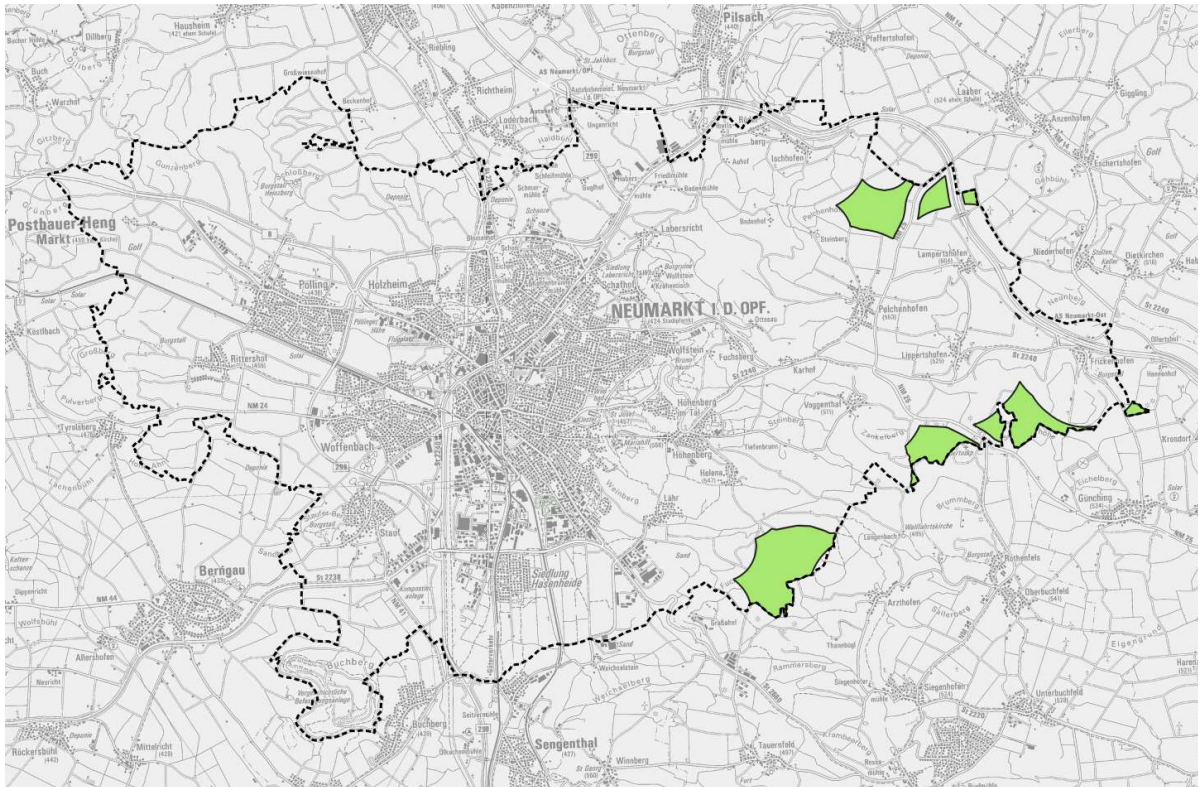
Hausheim
Dillberg
Buch
Pilsach
Pfeffertshofen
Laaber
Richtheim
Loderbach
Rohrbach
Gunzenberg
Postbauer-Heng Markt
Polling
Holzheim
NEUMARKT I. D. OPF.
Labersricht
Lampertshofen
Niederhofen
Dietkirchen
Pelchenhofen
Lippertshofen
Rittershof
Wolfstein
Fuchsberg
Karhof
Woffenbach
Höhenberg
Helena
Voggenthal
Staufer
Berngau
Siedlung Hasenheide
Sand
Lähr
Brünnberg
Kapellenberg
Wallfahrtskirche
Rothenfels
Oberbuchfeld
Arzthofen
Buchberg
Sengenthal
Rammersberg
Siegenhofen
Unterbuchfeld
Tauernfeld
Winnberg
Allershofen
Röckersbühl
Mittelricht
Günching
Xrondorf
Eichelberg
Tyrolsberg
Kastlbach
Anzenhofen
Giggling
Eschertshofen
NM 24
St 2240
St 2238
NM 44
AS Neumarkt-Ost
Ischhofen
Steinberg
Hohenberg
Wolfsbühl
Meinhof
Deponie
Golf
Solar